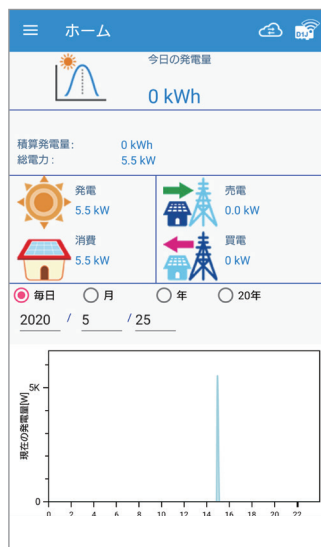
ホーム

D1J

今日の発電量

0 kWh

積算発電量: 0 kWh
総電力: 5.5 kW

発電
5.5 kW

売電
0.0 kW

消費
5.5 kW

買電
0 kW

毎日 月 年 20年

2020 / 5 / 25

現在の発電量[W]

5K

0

0 2 4 6 8 10 12 14 16 18 20 22